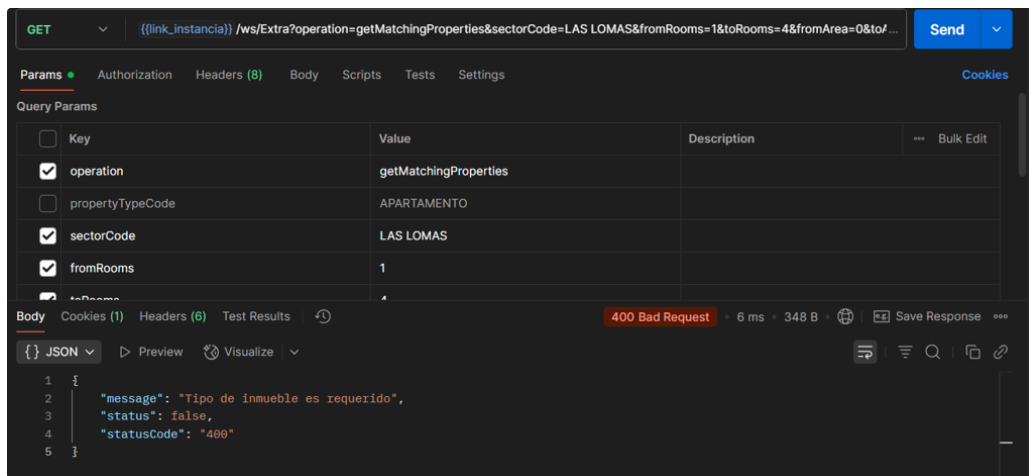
GET {{link_instancia}} /ws/Extra?operation=getMatchingProperties&sectorCode=LAS LOMAS&fromRooms=1&toRooms=4&fromArea=0&to/...

Send

Params Authorization Headers (8) Body Scripts Tests Settings Cookies

Query Params

| Key | Value | Description | Bulk Edit |
|---|---|---|---|
| operation | getMatchingProperties | | |
| propertyTypeCode | APARTAMENTO | | |
| sectorCode | LAS LOMAS | | |
| fromRooms | 1 | | |
| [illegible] | 4 | | |

Body Cookies (1) Headers (6) Test Results

400 Bad Request • 6 ms • 348 B • Save Response

{ } JSON Preview Visualize

1 {
2 "message": "Tipo de inmueble es requerido",
3 "status": false,
4 "statusCode": "400"
5 }